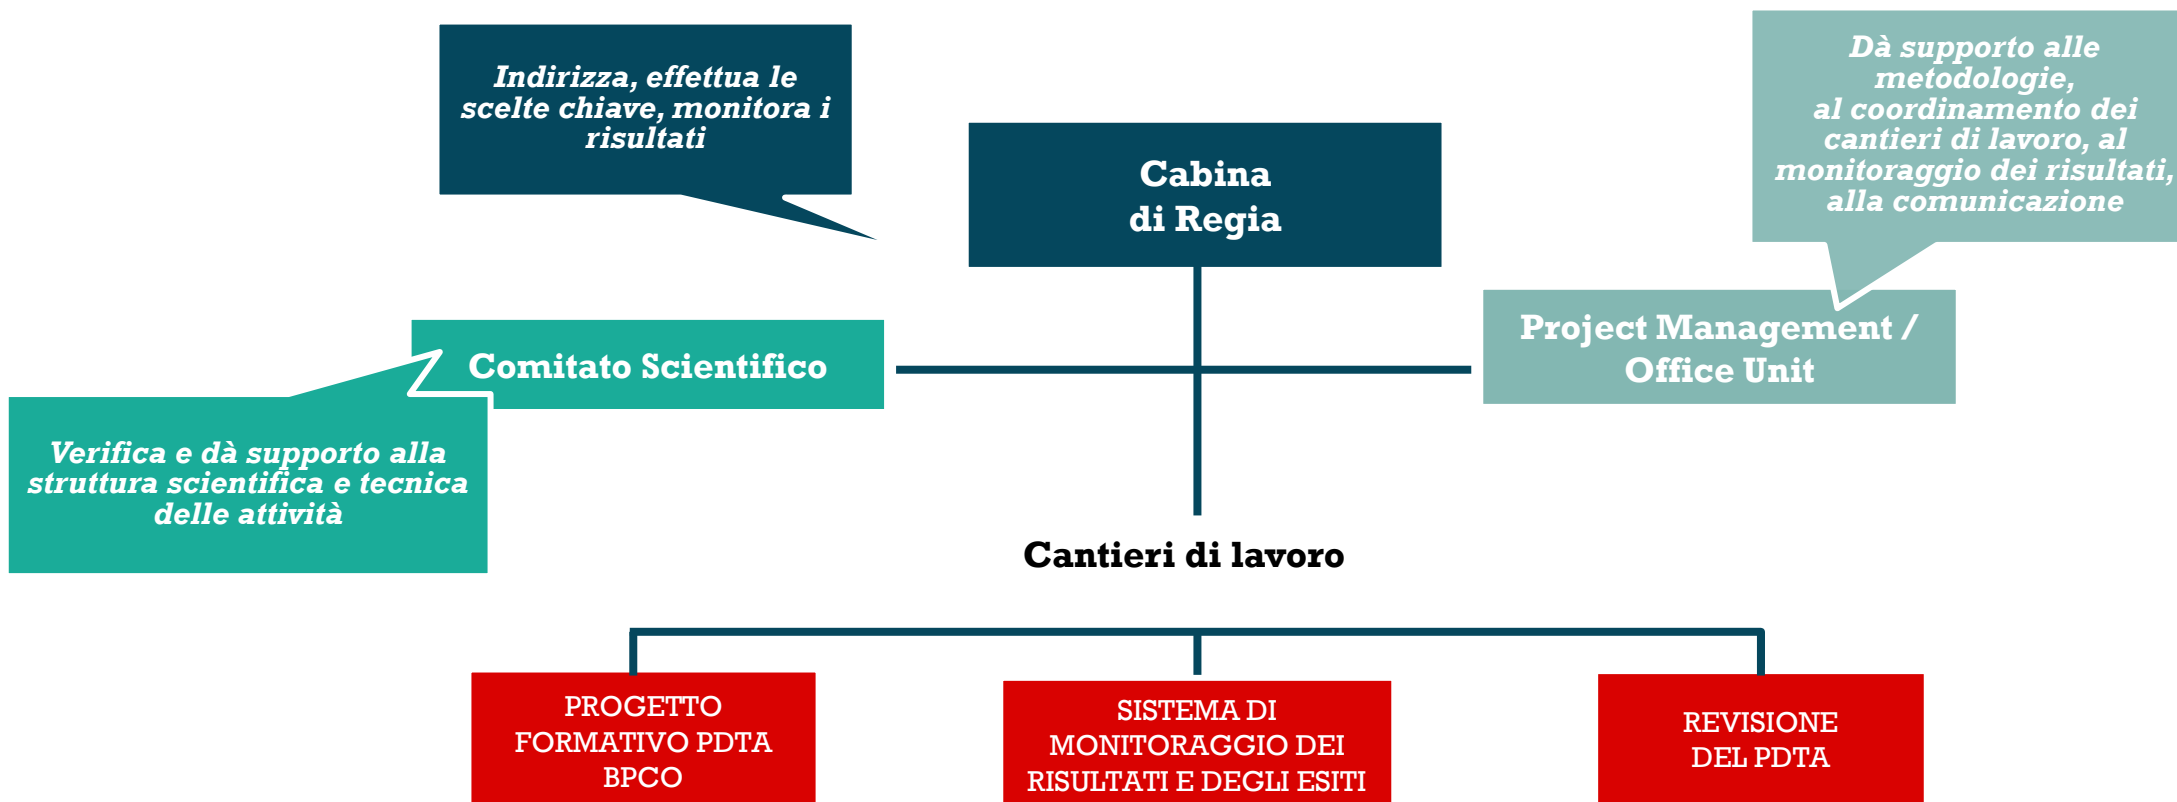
Indirizza, effettua le scelte chiave, monitora i risultati

Cabina di Regia

Dà supporto alle metodologie, al coordinamento dei cantieri di lavoro, al monitoraggio dei risultati, alla comunicazione

Comitato Scientifico

Project Management / Office Unit

Verifica e dà supporto alla struttura scientifica e tecnica delle attività

Cantieri di lavoro

PROGETTO FORMATIVO PDTA BPCO

SISTEMA DI MONITORAGGIO DEI RISULTATI E DEGLI ESITI

REVISIONE DEL PDTA